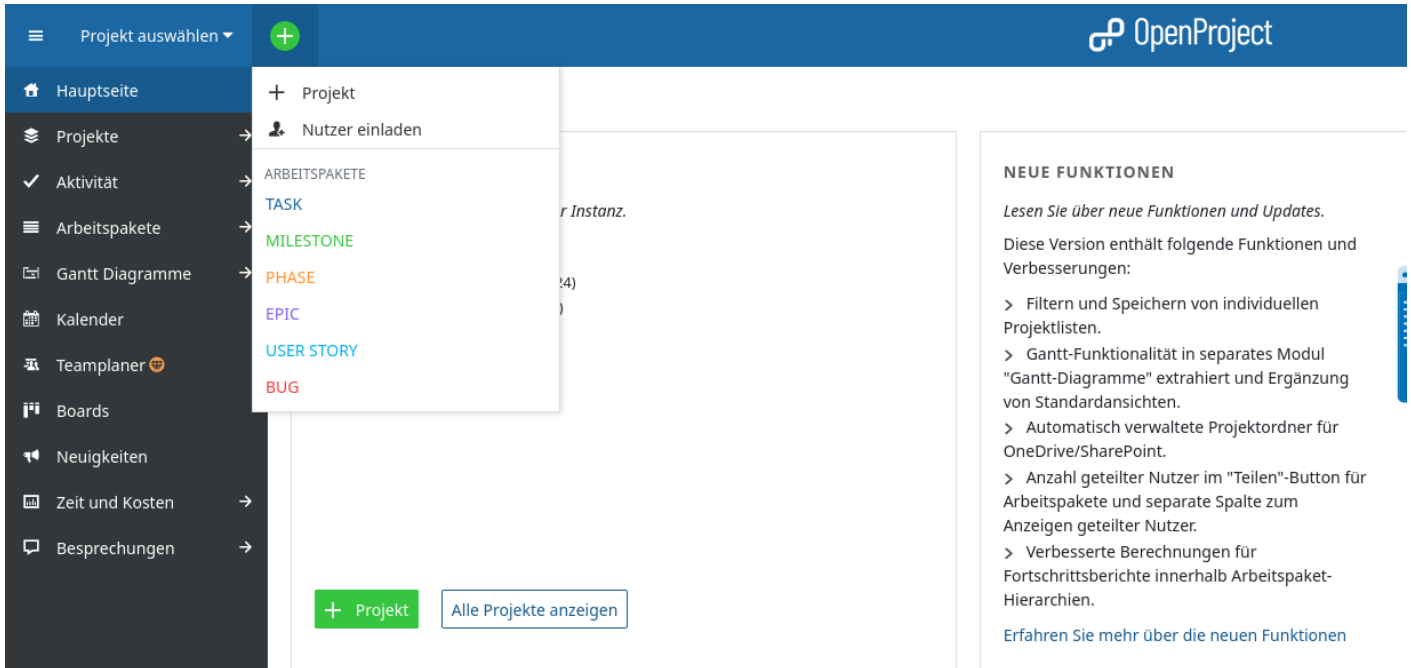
Projekt auswählen

OpenProject

Hauptseite
Projekte
Aktivität
Arbeitspakete
Gantt Diagramme
Kalender
Teamplaner
Boards
Neuigkeiten
Zeit und Kosten
Besprechungen

Projekt
Nutzer einladen
ARBEITSPAKETE
TASK
MILESTONE
PHASE
EPIC
USER STORY
BUG

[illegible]r Instanz.

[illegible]24)
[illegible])

Projekt
Alle Projekte anzeigen

NEUE FUNKTIONEN

Lesen Sie über neue Funktionen und Updates.

Diese Version enthält folgende Funktionen und Verbesserungen:

> Filtern und Speichern von individuellen Projektlisten.
> Gantt-Funktionalität in separates Modul "Gantt-Diagramme" extrahiert und Ergänzung von Standardansichten.
> Automatisch verwaltete Projektordner für OneDrive/SharePoint.
> Anzahl geteilter Nutzer im "Teilen"-Button für Arbeitspakete und separate Spalte zum Anzeigen geteilter Nutzer.
> Verbesserte Berechnungen für Fortschrittsberichte innerhalb Arbeitspaket-Hierarchien.

Erfahren Sie mehr über die neuen Funktionen